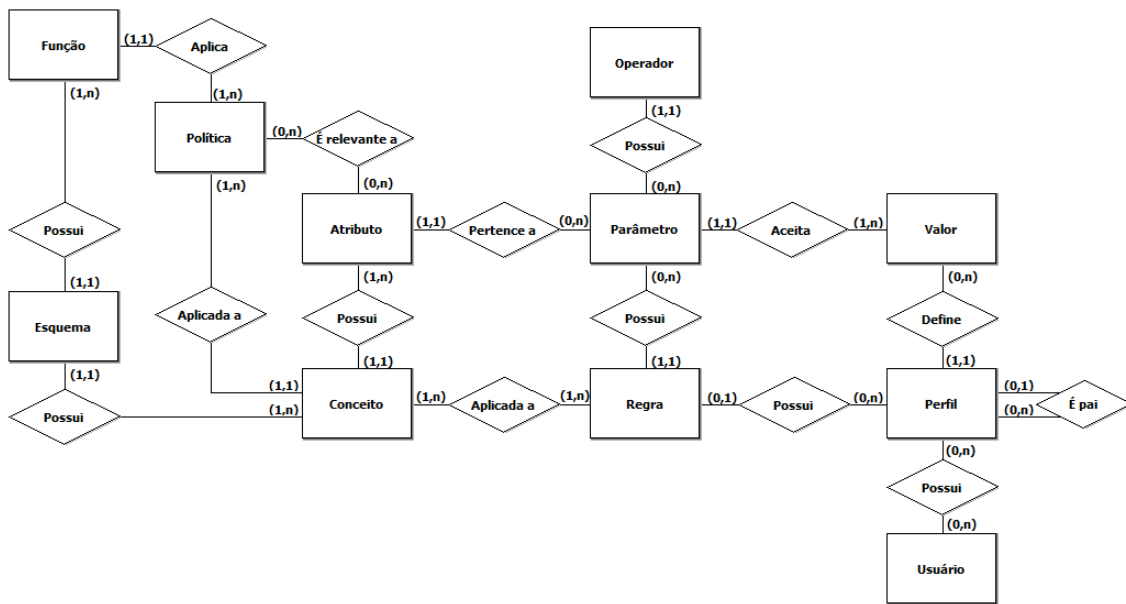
Função
(1,1)
Aplica
(1,n)
(1,n)
Política
(0,n)
É relevante a
(0,n)
(1,n)
Operador
(1,1)
Possui
(0,n)
Possui
(1,1)
Atributo
(1,1)
Pertence a
(0,n)
Parâmetro
(1,1)
Aceita
(1,n)
Valor
(1,n)
(0,n)
(0,n)
Esquema
Aplicada a
Possui
Possui
Define
(1,1)
(1,1)
(1,1)
(1,1)
(1,1)
Possui
(1,n)
Conceito
(1,n)
Aplicada a
(1,n)
Regra
(0,1)
Possui
(0,n)
Perfil
(0,1)
(0,n)
É pai
(0,n)
Possui
(0,n)
Usuário